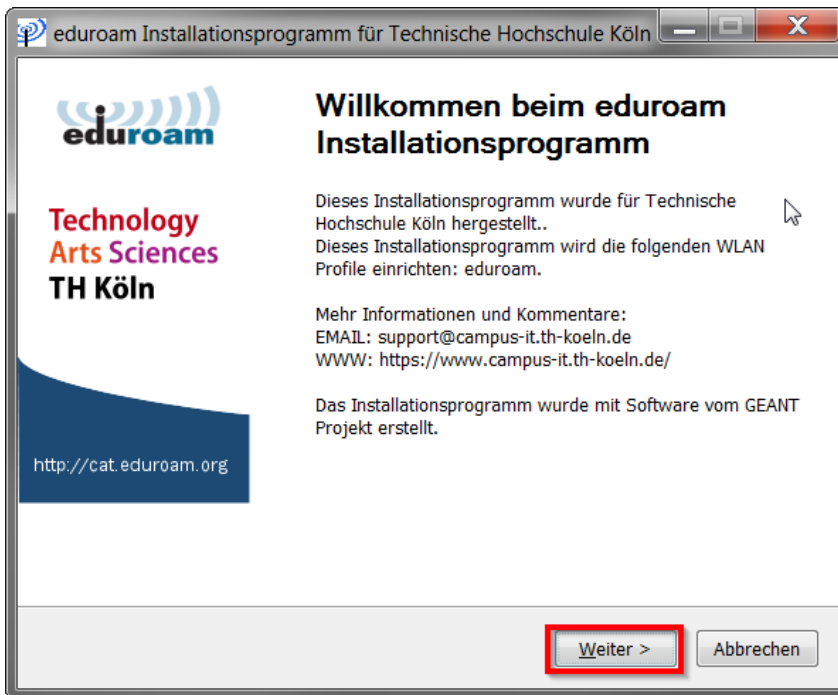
eduroam Installationsprogramm für Technische Hochschule Köln

eduroam

Technology
Arts Sciences
TH Köln

http://cat.eduroam.org

Willkommen beim eduroam Installationsprogramm

Dieses Installationsprogramm wurde für Technische Hochschule Köln hergestellt..
Dieses Installationsprogramm wird die folgenden WLAN Profile einrichten: eduroam.

Mehr Informationen und Kommentare:
EMAIL: support@campus-it.th-koeln.de
WWW: https://www.campus-it.th-koeln.de/

Das Installationsprogramm wurde mit Software vom GEANT Projekt erstellt.

Weiter >
Abbrechen